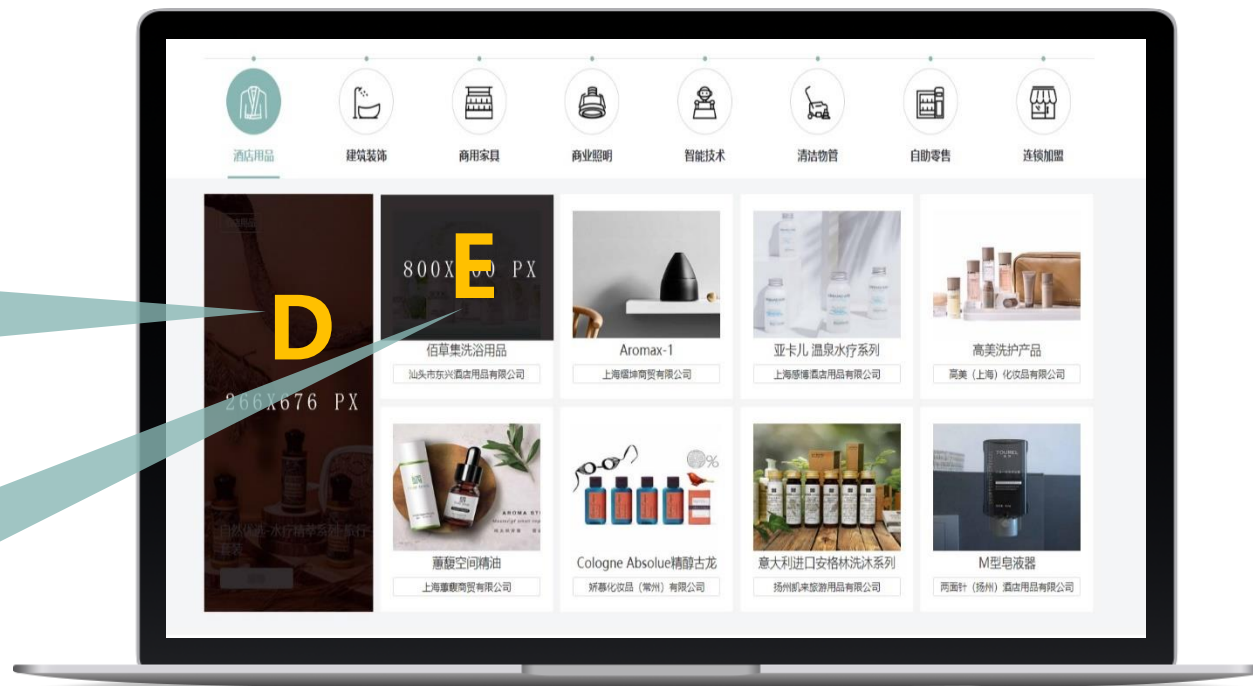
酒店用品
建筑装饰
商用家具
商业照明
智能技术
清洁物管
自助零售
连锁加盟

D

266X676 PX

自然优选·水疗精华系列·疗疗养效

800X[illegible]0 PX

E

佰草集洗浴用品
汕头市东兴酒店用品有限公司

Aromax-1
上海缇坤商贸有限公司

亚卡儿 温泉水疗系列
上海感懂酒店用品有限公司

高美洗护产品
高美（上海）化妆品有限公司

蕙馥空间精油
上海蕙馥商贸有限公司

Cologne Absolue精醇古龙
娇慕化妆品（常州）有限公司

意大利进口安格林洗沐系列
扬州凯来旅游用品有限公司

M型皂液器
两面针（扬州）酒店用品有限公司